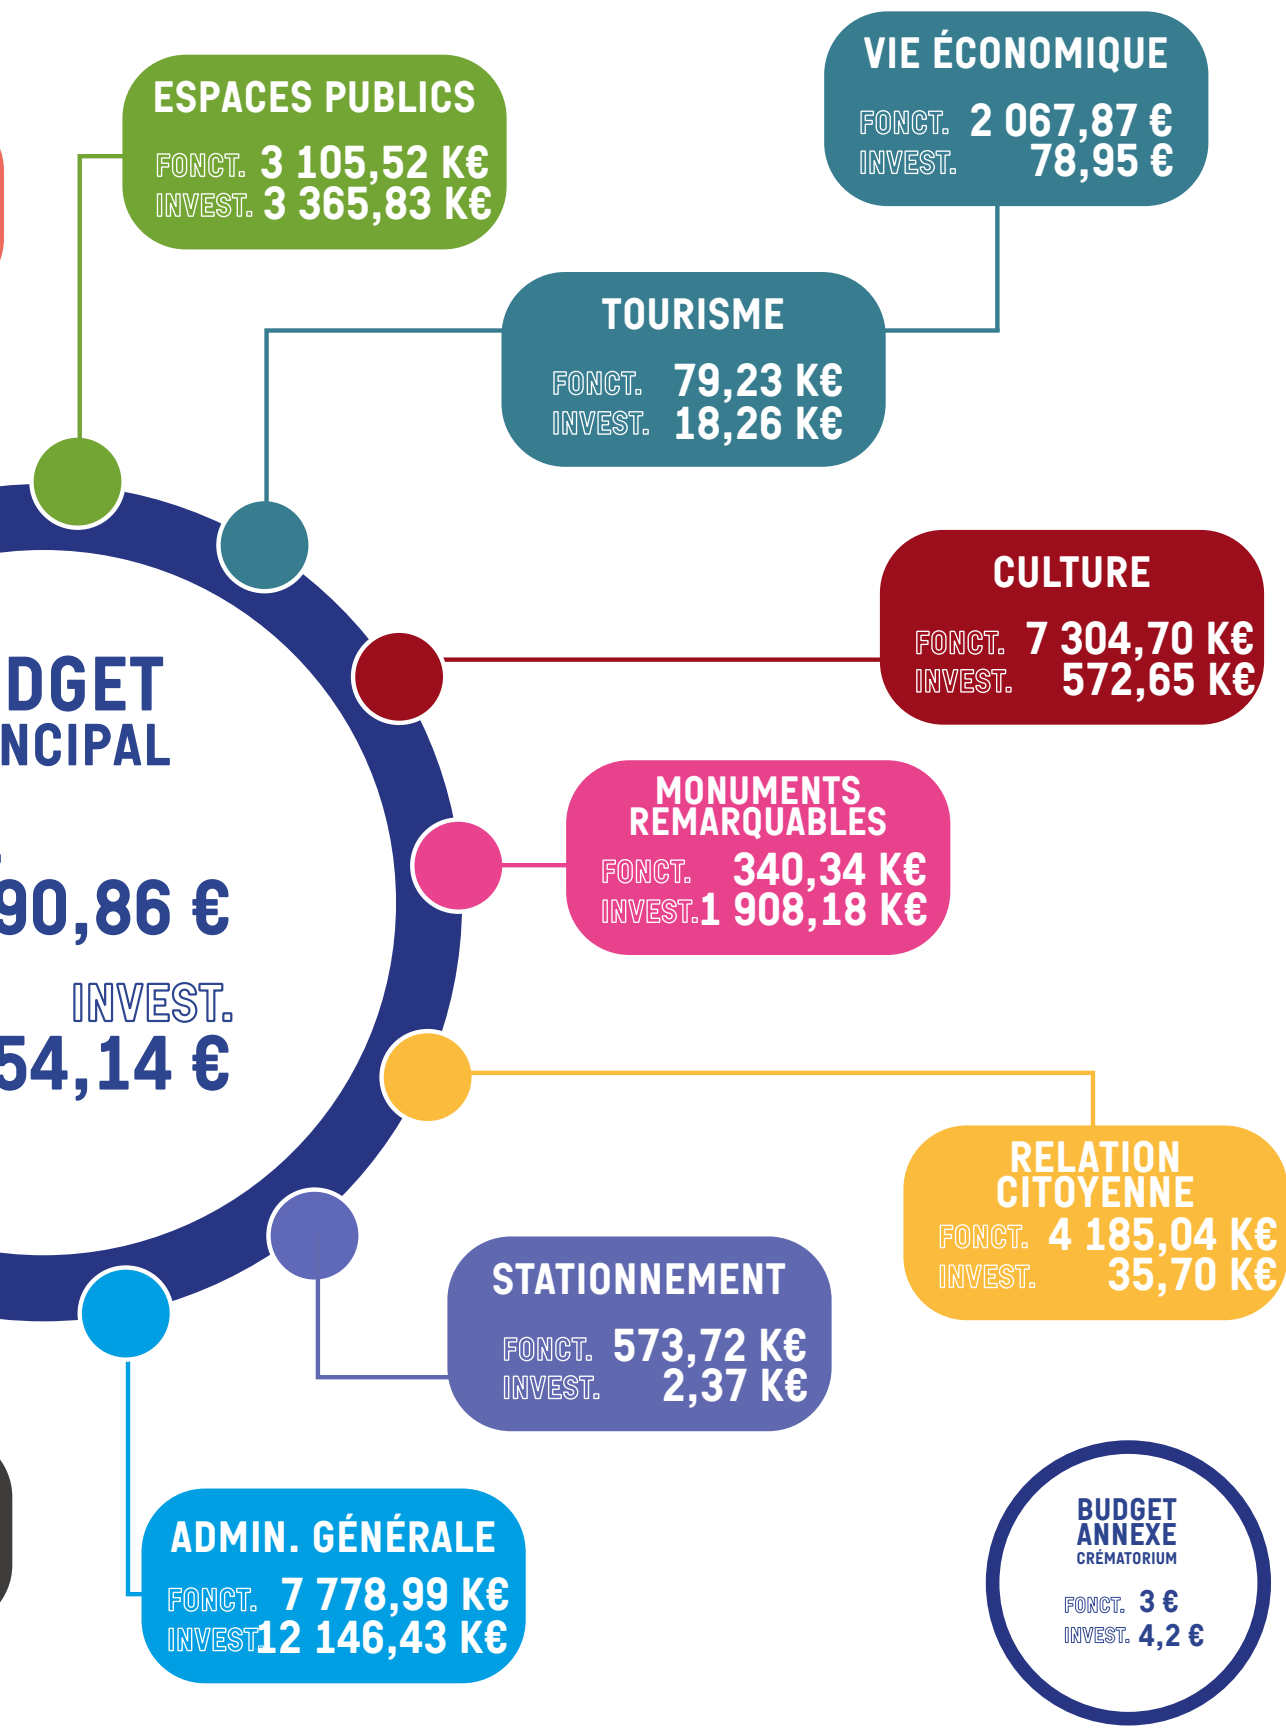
ESPACES PUBLICS
FONCT. 3 105,52 K€
INVEST. 3 365,83 K€

VIE ÉCONOMIQUE
FONCT. 2 067,87 €
INVEST. 78,95 €

TOURISME
FONCT. 79,23 K€
INVEST. 18,26 K€

CULTURE
FONCT. 7 304,70 K€
INVEST. 572,65 K€

DGET
NCIPAL

90,86 €

INVEST.
54,14 €

MONUMENTS REMARQUABLES
FONCT. 340,34 K€
INVEST. 1 908,18 K€

RELATION CITOYENNE
FONCT. 4 185,04 K€
INVEST. 35,70 K€

STATIONNEMENT
FONCT. 573,72 K€
INVEST. 2,37 K€

ADMIN. GÉNÉRALE
FONCT. 7 778,99 K€
INVEST. 12 146,43 K€

BUDGET ANNEXE
CRÉMATORIUM
FONCT. 3 €
INVEST. 4,2 €